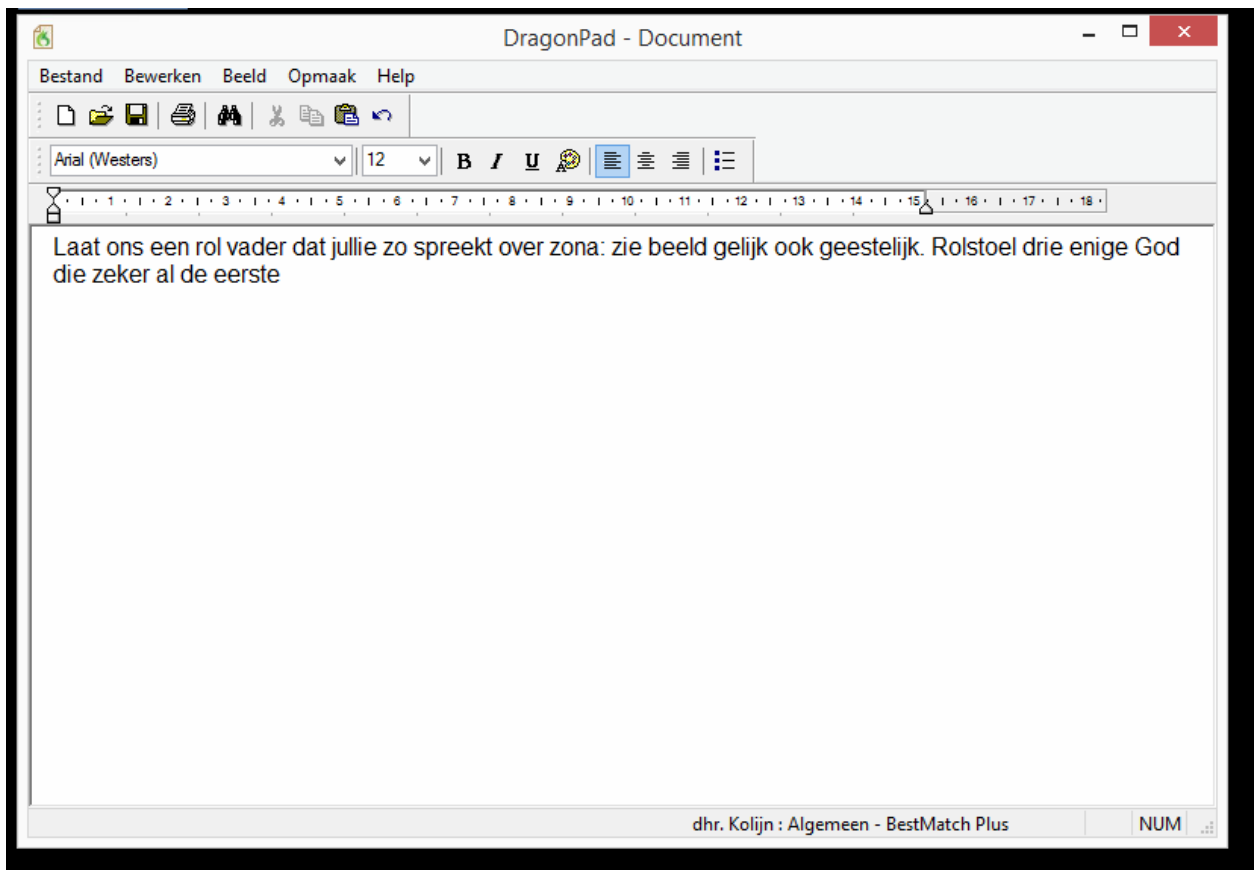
DragonPad - Document

Bestand Bewerken Beeld Opmaak Help

Arial (Westers) 12 B I U

1 2 3 4 5 6 7 8 9 10 11 12 13 14 15 16 17 18

Laat ons een rol vader dat jullie zo spreekt over zona: zie beeld gelijk ook geestelijk. Rolstoel drie enige God die zeker al de eerste

dhr. Kolijn : Algemeen - BestMatch Plus NUM